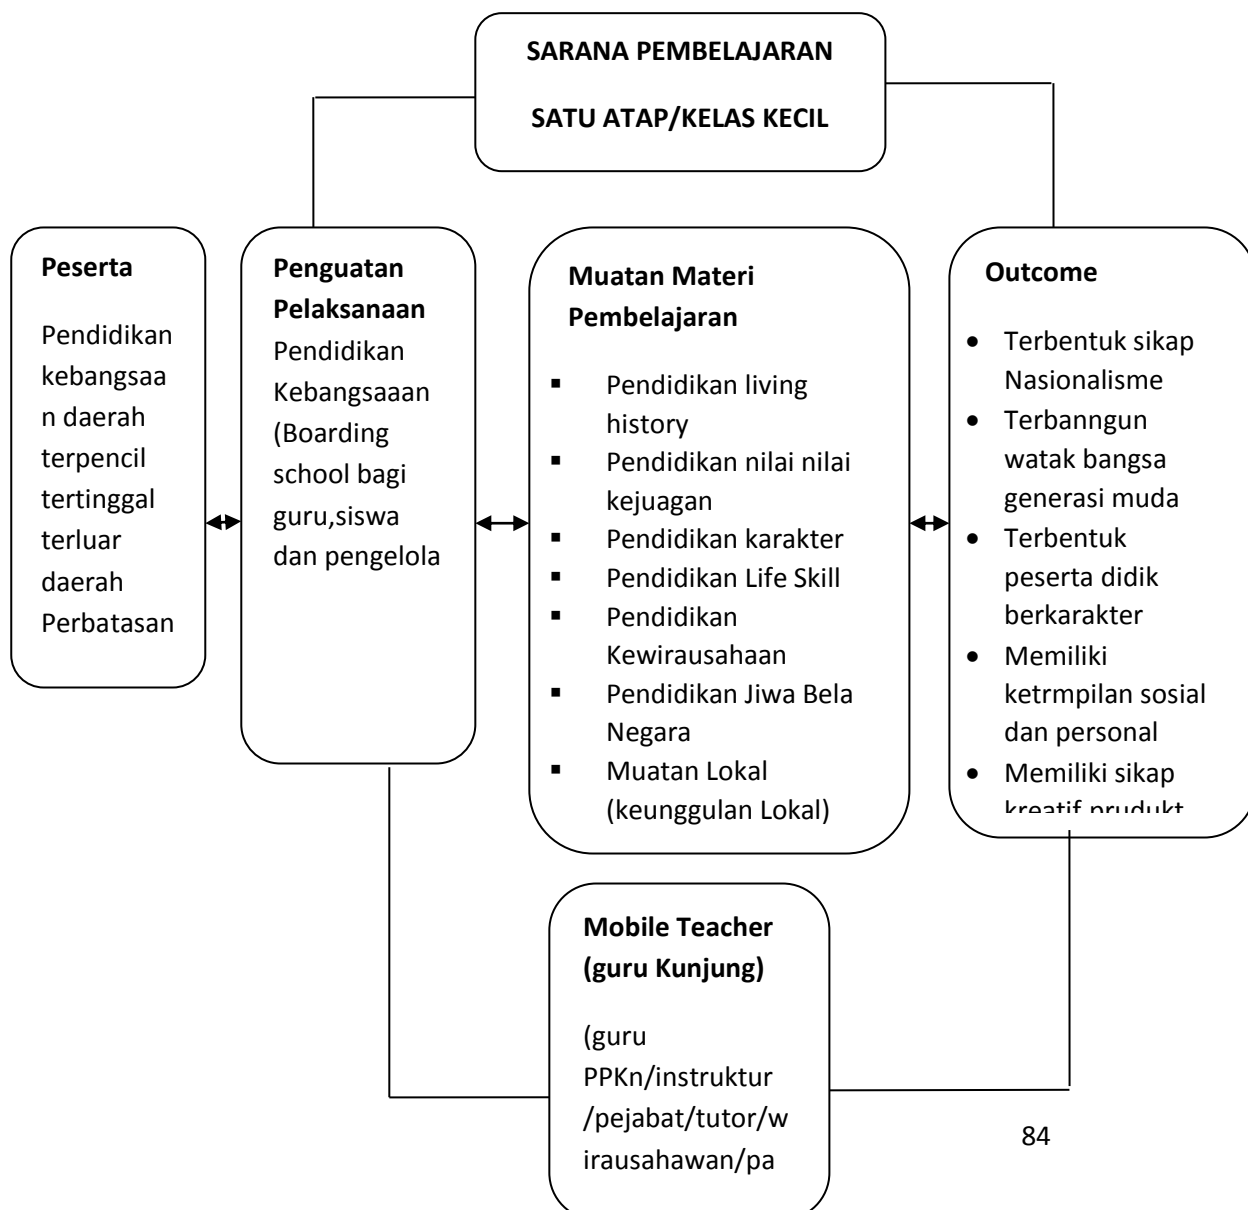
SARANA PEMBELAJARAN

SATU ATAP/KELAS KECIL

Peserta

Pendidikan kebangsaan daerah terpencil tertinggal terluar daerah Perbatasan

Penguatan Pelaksanaan

Pendidikan Kebangsaaan (Boarding school bagi guru,siswa dan pengelola

Muatan Materi Pembelajaran

- Pendidikan living history
- Pendidikan nilai nilai kejuagan
- Pendidikan karakter
- Pendidikan Life Skill
- Pendidikan Kewirausahaan
- Pendidikan Jiwa Bela Negara
- Muatan Lokal (keunggulan Lokal)

Outcome

- Terbentuk sikap Nasionalisme
- Terbanngun watak bangsa generasi muda
- Terbentuk peserta didik berkarakter
- Memiliki ketrmpilan sosial dan personal
- Memiliki sikap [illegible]

Mobile Teacher (guru Kunjung)

(guru PPKn/instruktur/pejabat/tutor/wirausahawan/pa

84